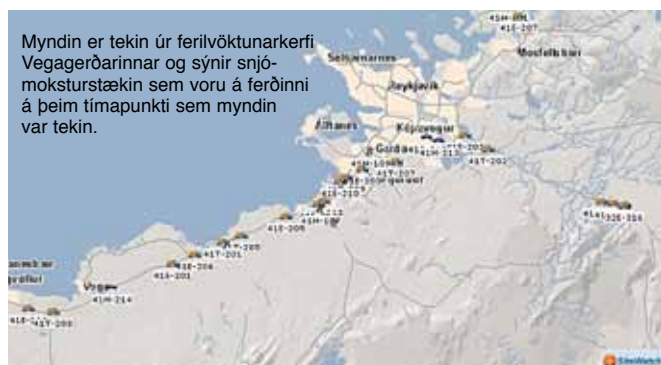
Myndin er tekin úr ferilvöktunarkerfi Vegagerðarinnar og sýnir snjómoksturstækin sem voru á ferðinni á þeim tímapunkti sem myndin var tekin.

Seltjarnarnes
Reykjavík
Mosfellsbær
Álftanes
Kópavogur
Garðabær
Hafnarfjörður
Vogar
41H-201
41T-207
41H-212
41T-202
41H-109
41T-207
41H-210
41H-212
41H-208
41T-205
41T-201
41H-206
41H-201
41H-214
41H-
41T-203
41H-
32S-356
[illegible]
SiteWatch